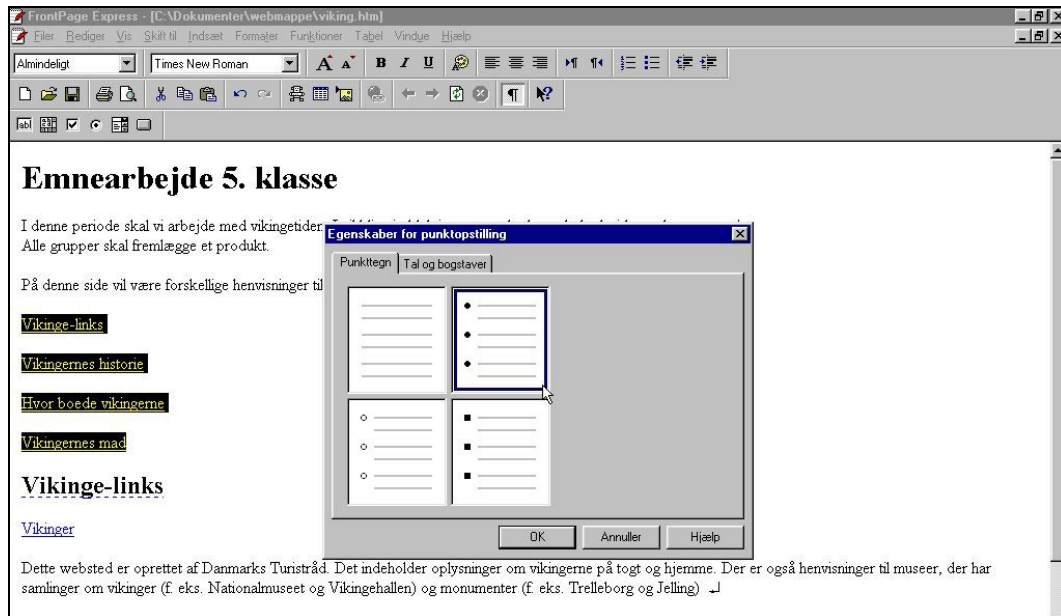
FrontPage Express - [C:\Dokumenter\webmappe\viking.htm]

Filer Rediger Vis Skift til Indsæt Formater Funktioner Tabel Vindue Hjælp

Almindeligt

Times New Roman

# Emnearbejde 5. klasse

I denne periode skal vi arbejde med vikingetiden. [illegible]
Alle grupper skal fremlægge et produkt.

På denne side vil være forskellige henvisninger til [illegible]

Vikinge-links

Vikingernes historie

Hvor boede vikingerne

Vikingernes mad

## Vikinge-links

Vikinger

Dette websted er oprettet af Danmarks Turistråd. Det indeholder oplysninger om vikingerne på togt og hjemme. Der er også henvisninger til museer, der har samlinger om vikinger (f. eks. Nationalmuseet og Vikingehallen) og monumenter (f. eks. Trelleborg og Jelling)

Egenskaber for punktopstilling

Punkttegn

Tal og bogstaver

OK

Annuller

Hjælp